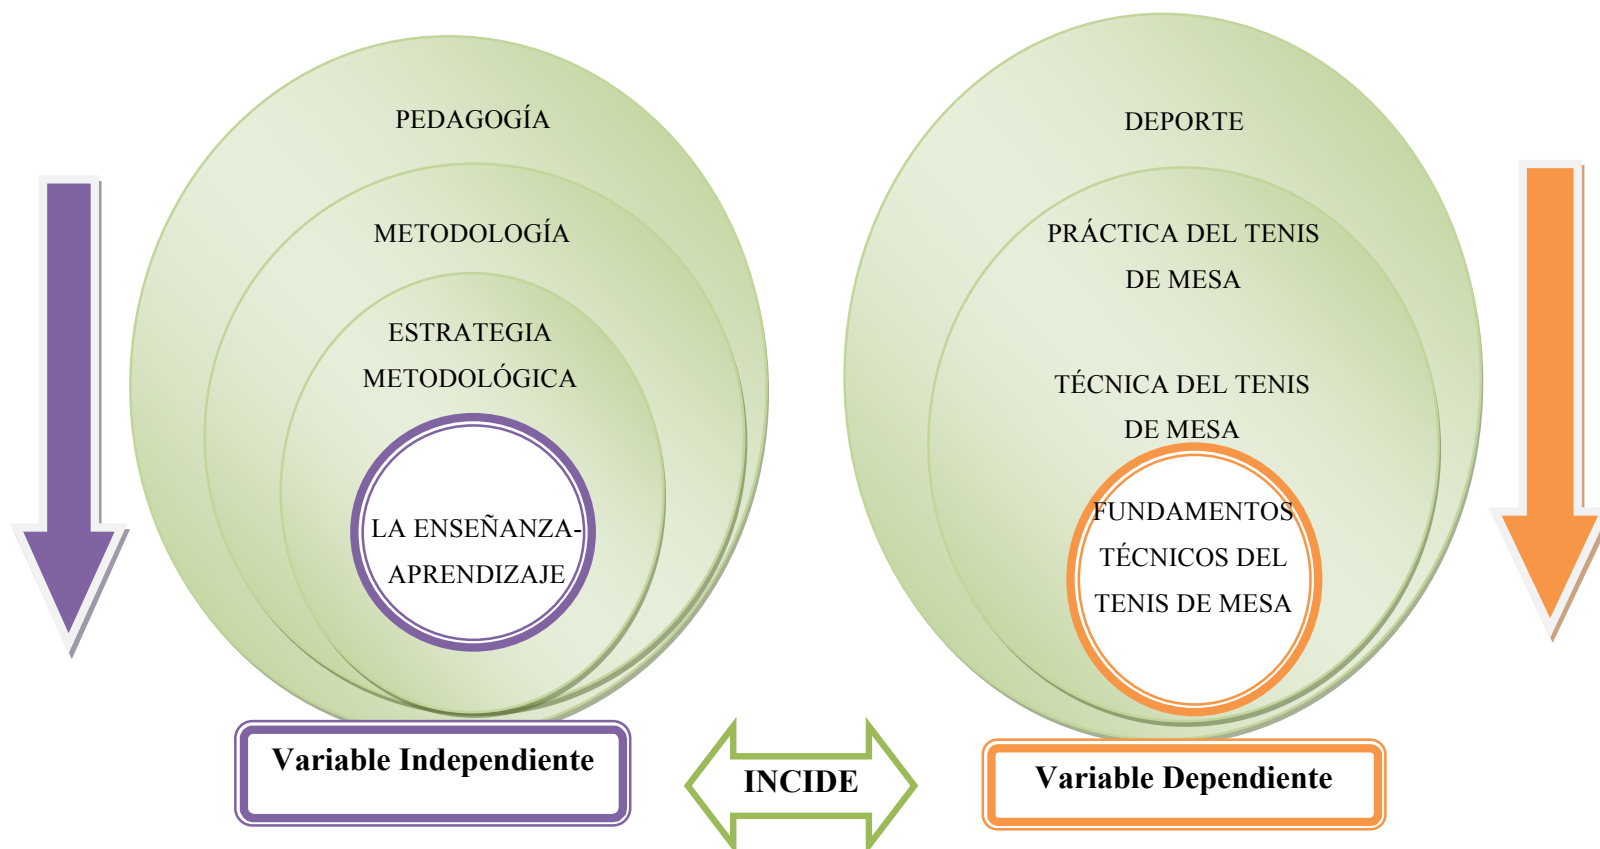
PEDAGOGÍA

METODOLOGÍA

ESTRATEGIA METODOLÓGICA

LA ENSEÑANZA-APRENDIZAJE

Variable Independiente

INCIDE

DEPORTE

PRÁCTICA DEL TENIS DE MESA

TÉCNICA DEL TENIS DE MESA

FUNDAMENTOS TÉCNICOS DEL TENIS DE MESA

Variable Dependiente